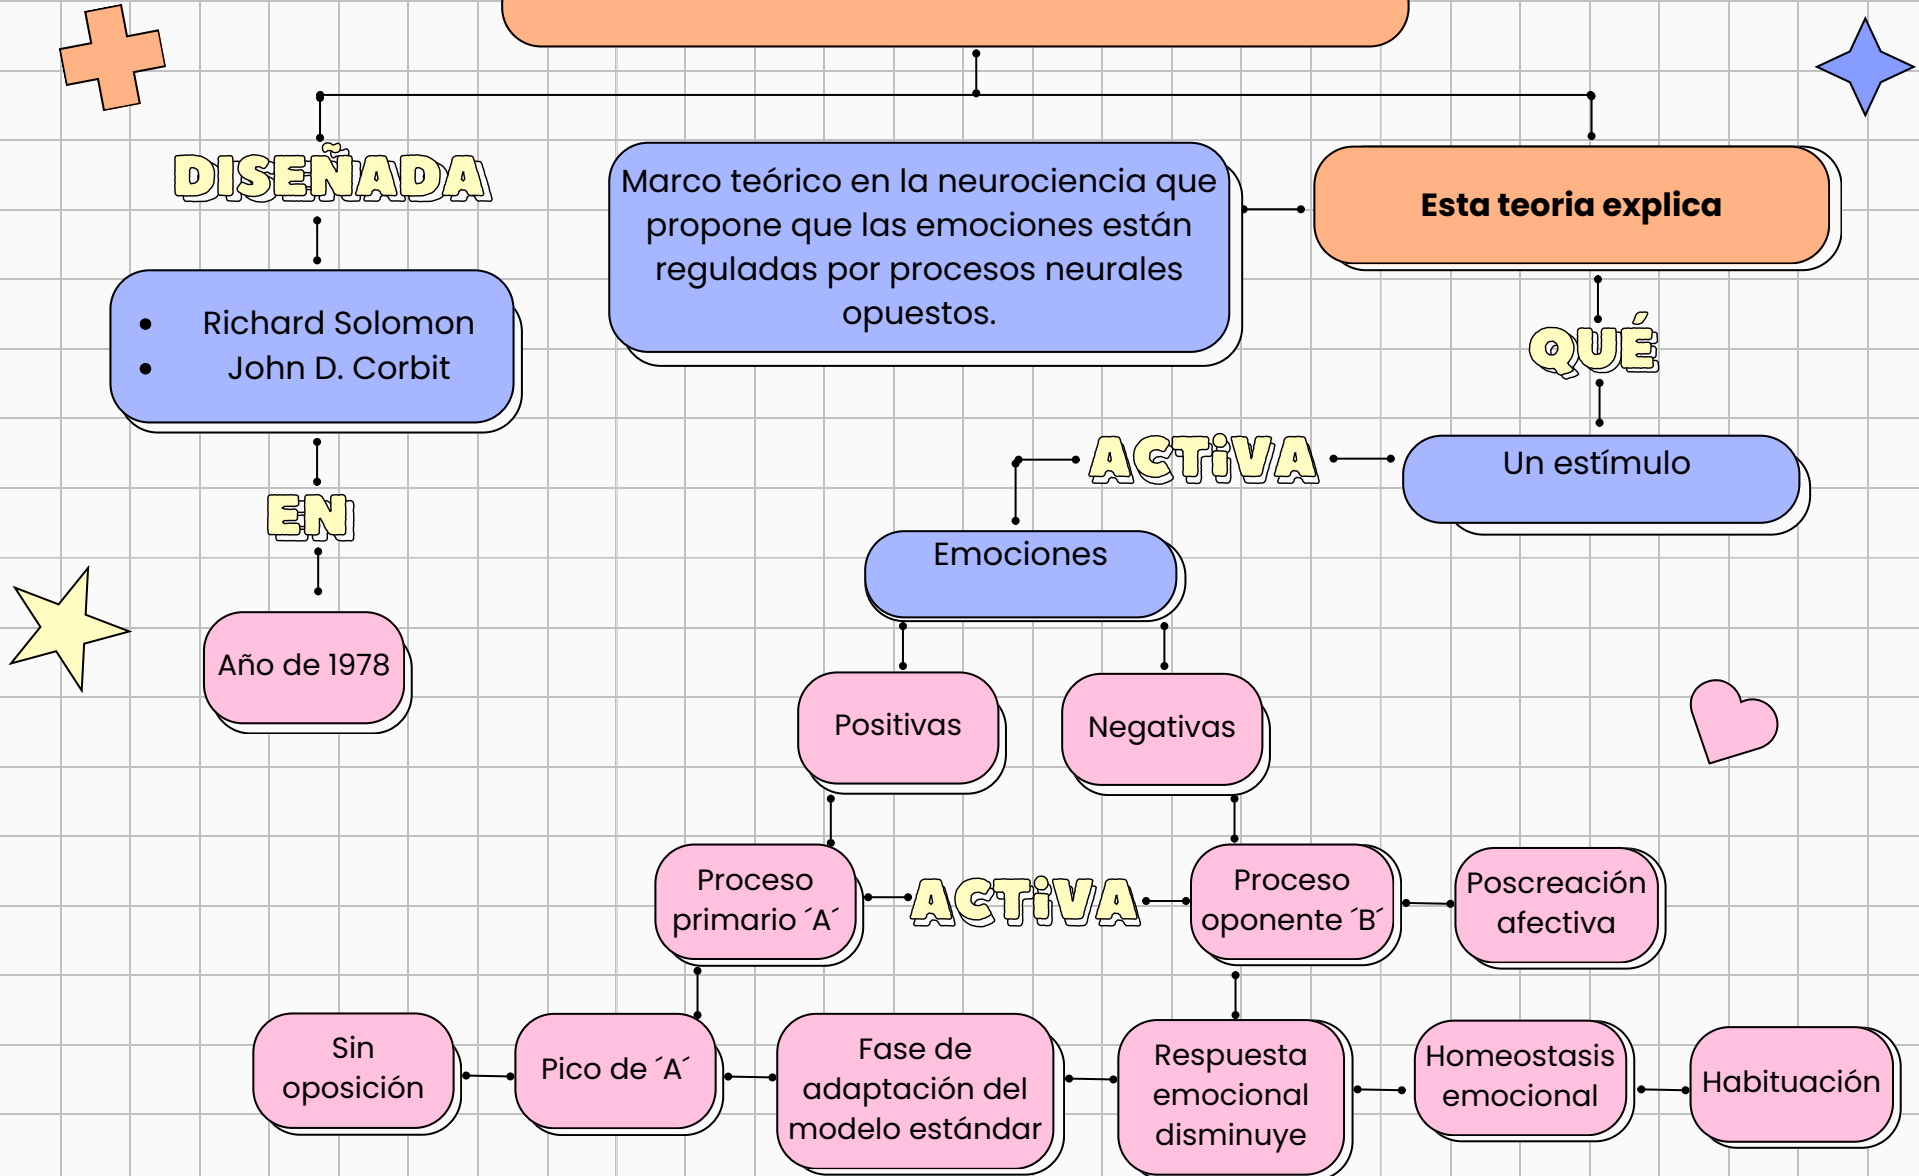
DISEÑADA

Richard Solomon
John D. Corbit

EN

Año de 1978

Marco teórico en la neurociencia que propone que las emociones están reguladas por procesos neurales opuestos.

Esta teoria explica

QUÉ

Un estímulo

ACTiVA

Emociones

Positivas

Negativas

Proceso primario ´A´

ACTiVA

Proceso oponente ´B´

Poscreación afectiva

Sin oposición

Pico de ´A´

Fase de adaptación del modelo estándar

Respuesta emocional disminuye

Homeostasis emocional

Habituación